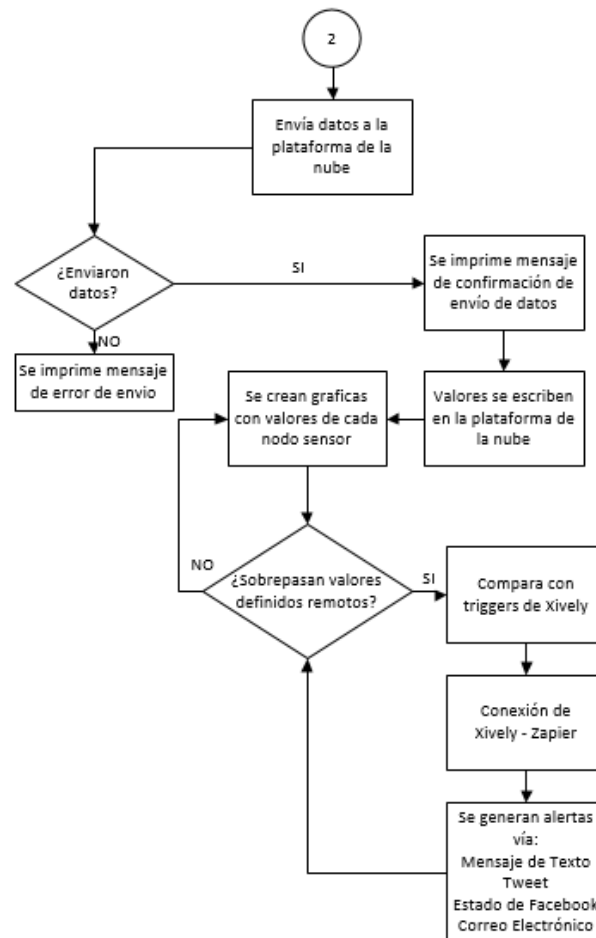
2

Envía datos a la plataforma de la nube

¿Enviaron datos?

SI

Se imprime mensaje de confirmación de envío de datos

NO

Se imprime mensaje de error de envio

Valores se escriben en la plataforma de la nube

Se crean graficas con valores de cada nodo sensor

NO

¿Sobrepasan valores definidos remotos?

SI

Compara con triggers de Xively

Conexión de Xively - Zapier

Se generan alertas vía:
Mensaje de Texto
Tweet
Estado de Facebook
Correo Electrónico